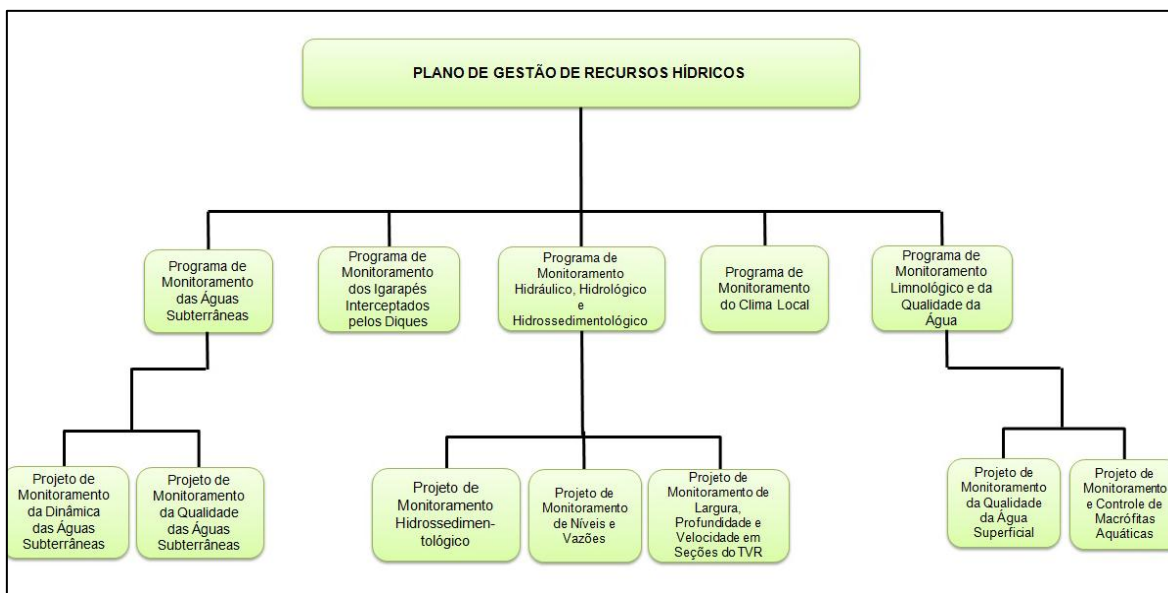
PLANO DE GESTÃO DE RECURSOS HÍDRICOS

Programa de Monitoramento das Águas Subterrâneas

Programa de Monitoramento dos Igarapés Interceptados pelos Diques

Programa de Monitoramento Hidráulico, Hidrológico e Hidrossedimentológico

Programa de Monitoramento do Clima Local

Programa de Monitoramento Limnológico e da Qualidade da Água

Projeto de Monitoramento da Dinâmica das Águas Subterrâneas

Projeto de Monitoramento da Qualidade das Águas Subterrâneas

Projeto de Monitoramento Hidrossedimentológico

Projeto de Monitoramento de Níveis e Vazões

Projeto de Monitoramento de Largura, Profundidade e Velocidade em Seções do TVR

Projeto de Monitoramento da Qualidade da Água Superficial

Projeto de Monitoramento e Controle de Macrófitas Aquáticas